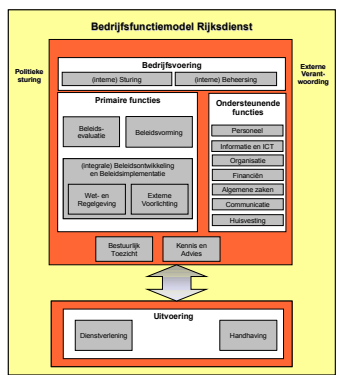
Bedrijfsfunctiemodel Rijksdienst

Politieke sturing

Externe Verantwoording

Bedrijfsvoering

(interne) Sturing

(interne) Beheersing

Primaire functies

Beleidsevaluatie

Beleidsvorming

(integrale) Beleidsontwikkeling en Beleidsimplementatie

Wet- en Regelgeving

Externe Voorlichting

Ondersteunende functies

Personeel

Informatie en ICT

Organisatie

Financiën

Algemene zaken

Communicatie

Huisvesting

Bestuurlijk Toezicht

Kennis en Advies

Uitvoering

Dienstverlening

Handhaving